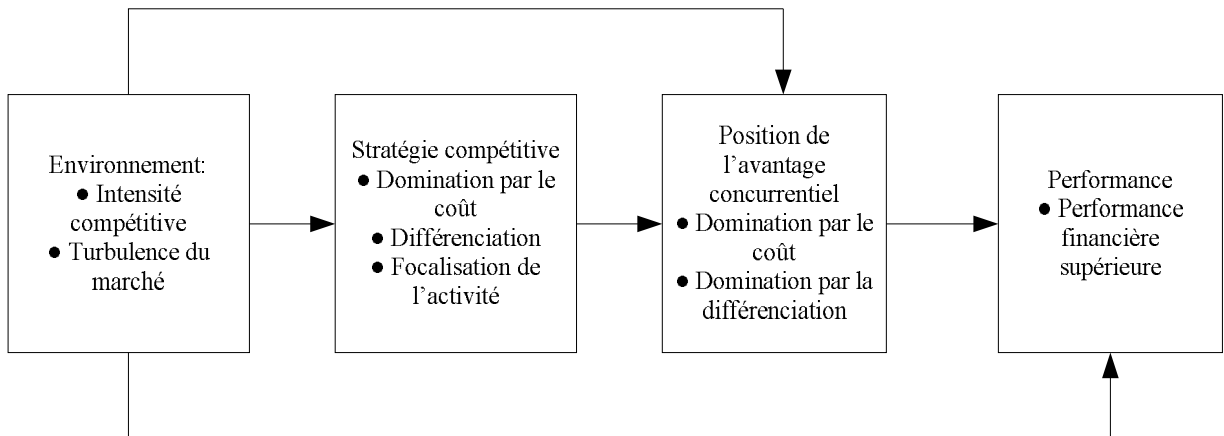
Environnement:
● Intensité compétitive
● Turbulence du marché

Stratégie compétitive
● Domination par le coût
● Différenciation
● Focalisation de l'activité

Position de l'avantage concurrentiel
● Domination par le coût
● Domination par la différenciation

Performance
● Performance financière supérieure